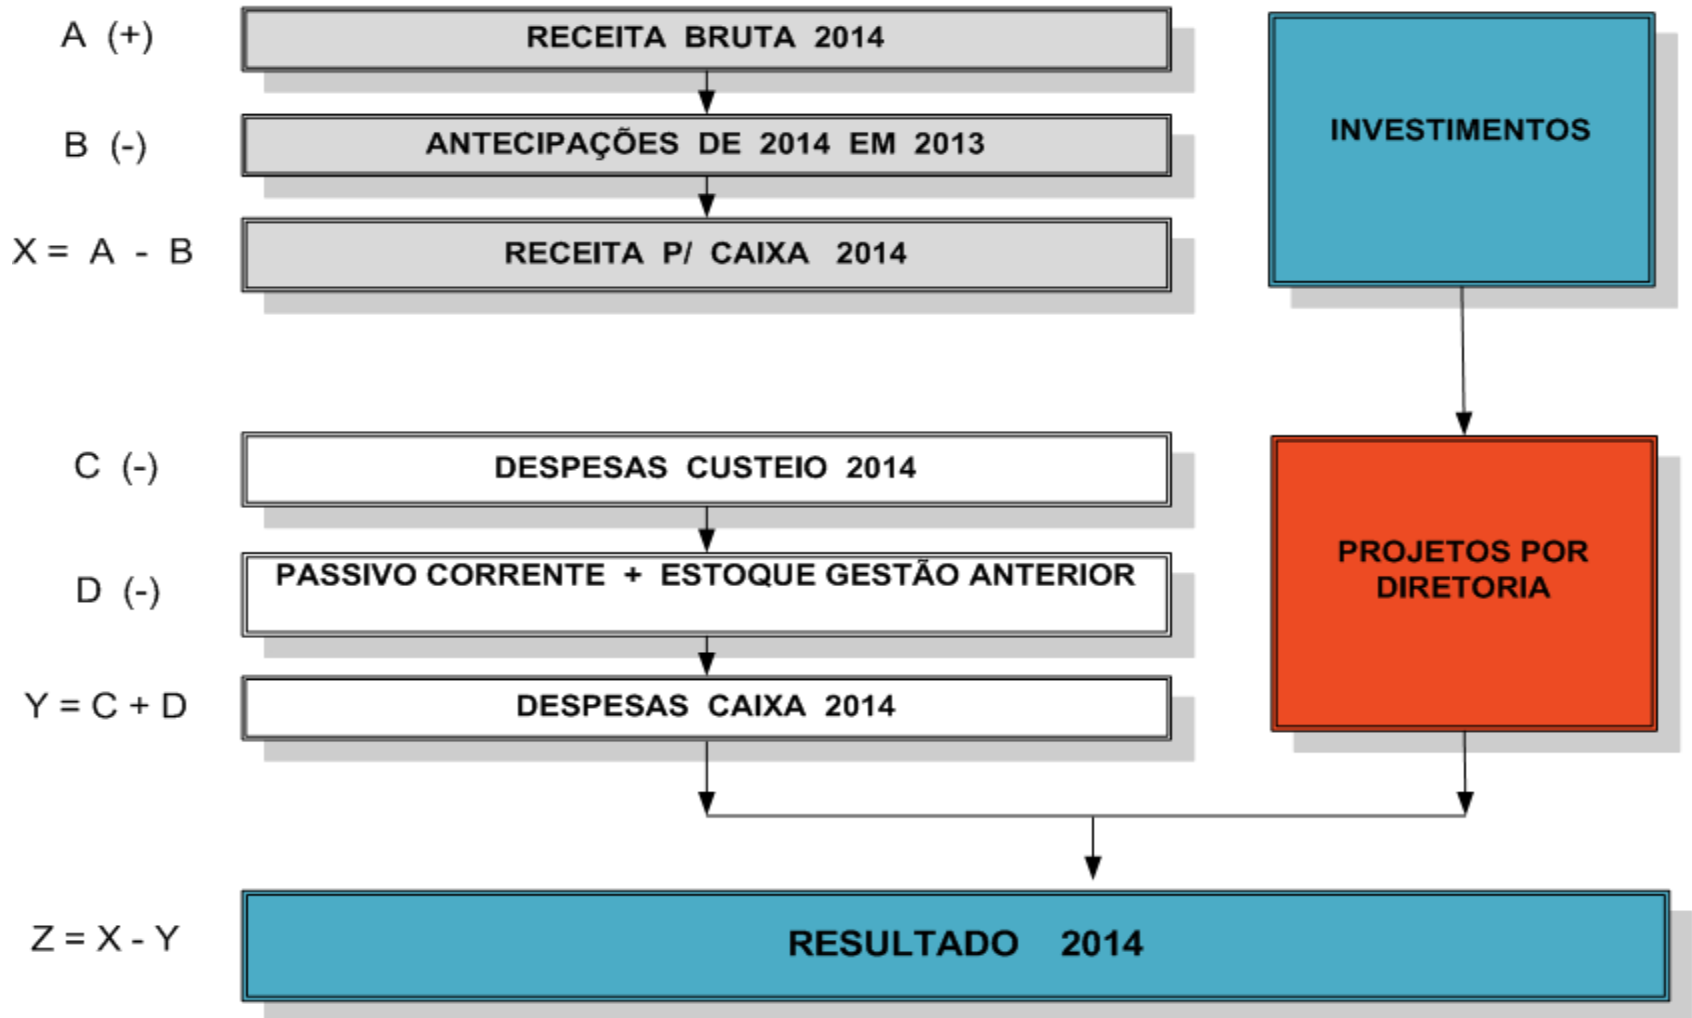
A (+)
RECEITA BRUTA 2014

INVESTIMENTOS

B (-)
ANTECIPAÇÕES DE 2014 EM 2013

X = A - B
RECEITA P/ CAIXA 2014

C (-)
DESPESAS CUSTEIO 2014

PROJETOS POR DIRETORIA

D (-)
PASSIVO CORRENTE + ESTOQUE GESTÃO ANTERIOR

Y = C + D
DESPESAS CAIXA 2014

Z = X - Y
RESULTADO 2014